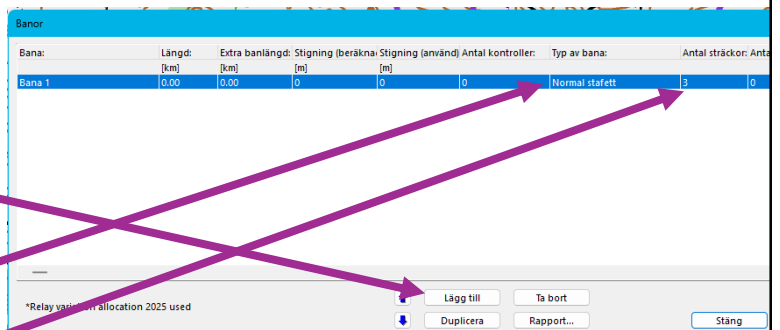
Banor

| Bana: | Längd: | Extra banlängd: | Stigning (beräkna | Stigning (använd) | Antal kontroller: | Typ av bana: | Antal sträckor: | Anta |
|---|---|---|---|---|---|---|---|---|
| | [km] | [km] | [m] | [m] | | | | |
| Bana 1 | 0.00 | 0.00 | 0 | 0 | 0 | Normal stafett | 3 | 0 |

*Relay vari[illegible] allocation 2025 used

Lägg till

Ta bort

Duplicera

Rapport...

Stäng